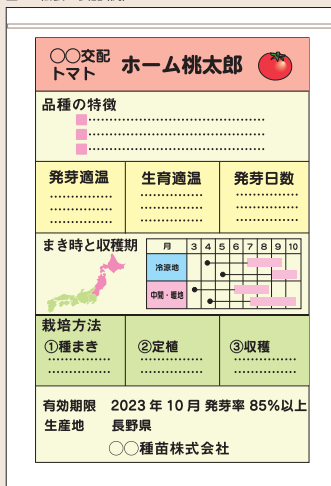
○○交配 トマト ホーム桃太郎

品種の特徴

発芽適温

生育適温

発芽日数

まき時と収穫期

| 月 | 3 | 4 | 5 | 6 | 7 | 8 | 9 | 10 |
|---|---|---|---|---|---|---|---|---|
| 冷涼地 | | | | | | | | |
| 中間・暖地 | | | | | | | | |

栽培方法

①種まき

②定植

③収穫

有効期限 2023 年 10 月 発芽率 85%以上
生産地 長野県
○○種苗株式会社